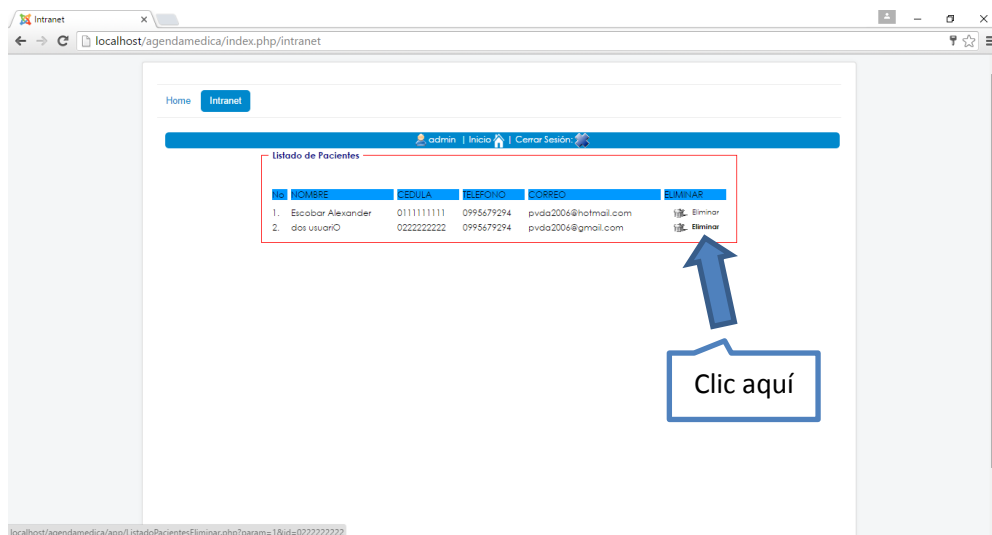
Intranet

localhost/agendamedica/index.php/intranet

Home Intranet

admin | Inicio | Cerrar Sesión:

Listado de Pacientes

| No | NOMBRE | CEDULA | TELEFONO | CORREO | ELIMINAR |
|---|---|---|---|---|---|
| 1. | Escobar Alexander | 0111111111 | 0995679294 | pvda2006@hotmail.com | Eliminar |
| 2. | dos usuariO | 0222222222 | 0995679294 | pvda2006@gmail.com | Eliminar |

Clic aquí

localhost/agendamedica/app/ListadoPacientesEliminar.php?param=1&id=0222222222